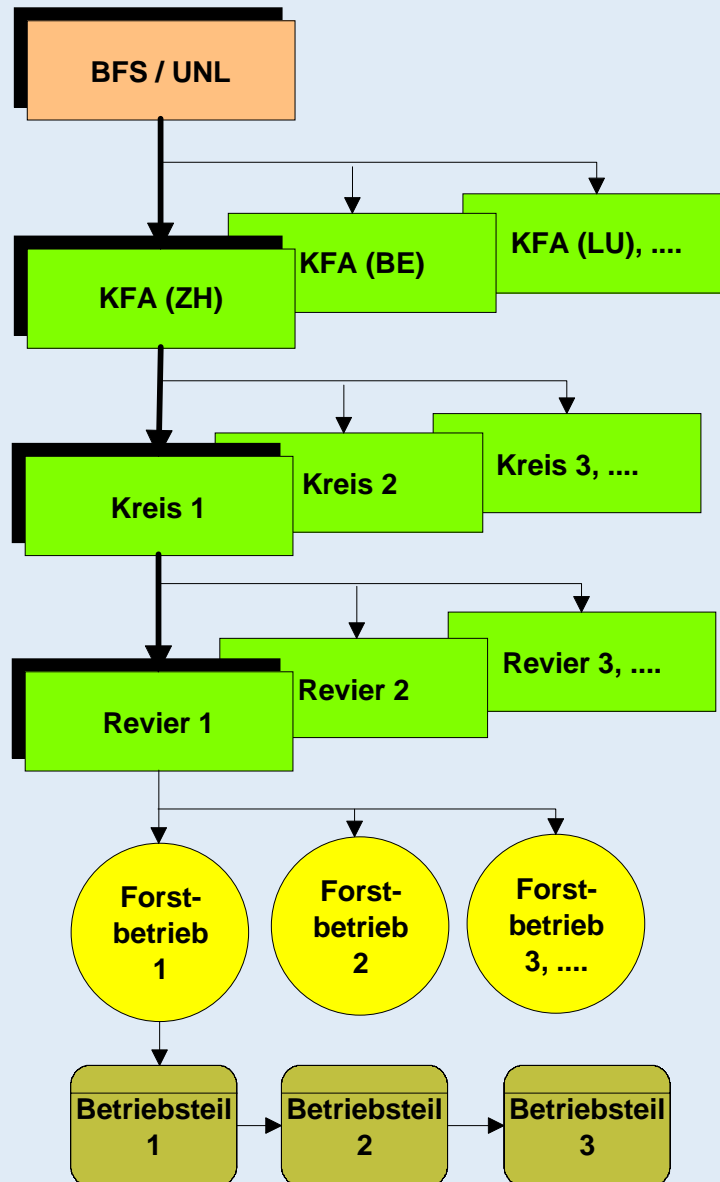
BFS / UNL

KFA (ZH)

KFA (BE)

KFA (LU), ....

Kreis 1

Kreis 2

Kreis 3, ....

Revier 1

Revier 2

Revier 3, ....

Forstbetrieb 1

Forstbetrieb 2

Forstbetrieb 3, ....

Betriebsteil 1

Betriebsteil 2

Betriebsteil 3